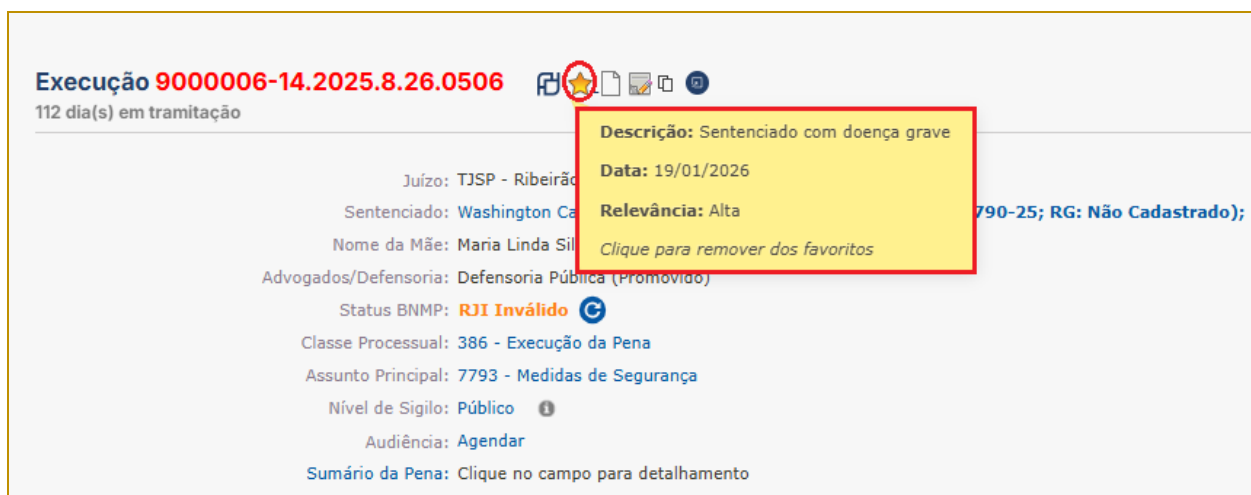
Execução 9000006-14.2025.8.26.0506
112 dia(s) em tramitação

Descrição: Sentenciado com doença grave

Data: 19/01/2026

Relevância: Alta

Clique para remover dos favoritos

Juízo: TJSP - Ribeirão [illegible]

Sentenciado: Washington Ca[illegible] 790-25; RG: Não Cadastrado);

Nome da Mãe: Maria Linda Sil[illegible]

Advogados/Defensoria: Defensoria Pública (Promovido)

Status BNMP: RJI Inválido

Classe Processual: 386 - Execução da Pena

Assunto Principal: 7793 - Medidas de Segurança

Nível de Sigilo: Público

Audiência: Agendar

Sumário da Pena: Clique no campo para detalhamento